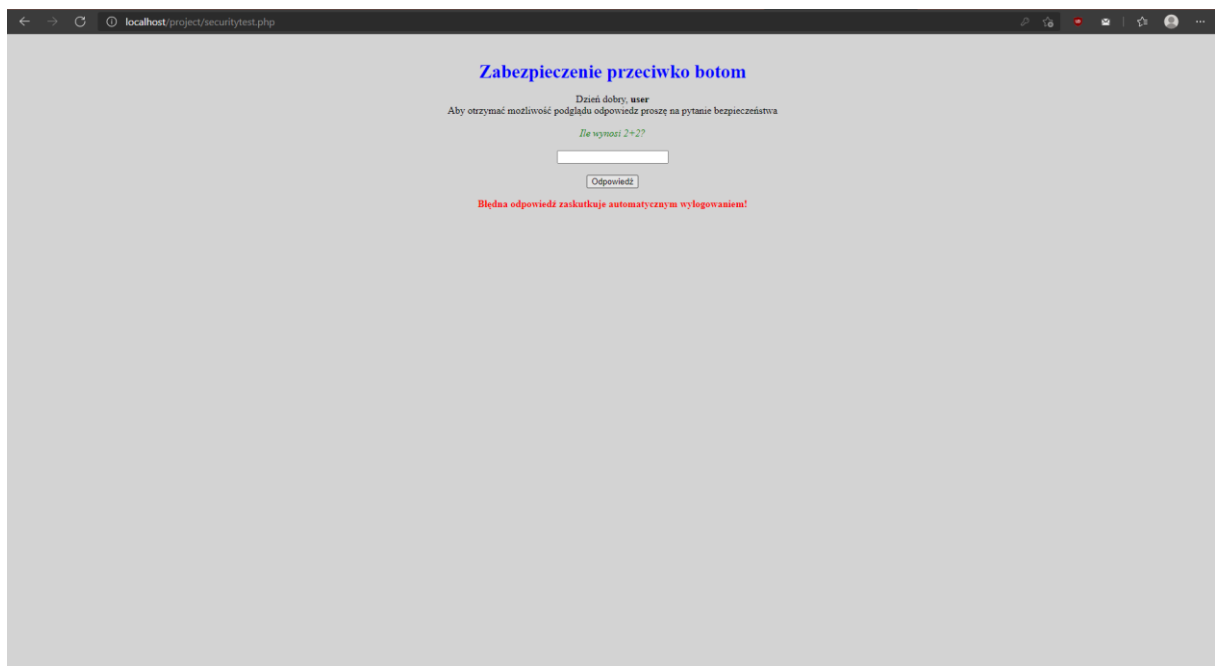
localhost/project/securitytest.php

Zabezpieczenie przeciwko botom

Dzień dobry, user
Aby otrzymać możliwość podglądu odpowiedz proszę na pytanie bezpieczeństwa

Ile wynosi 2+2?

Odpowiedź

Błędna odpowiedź zaskutkuje automatycznym wylogowaniem!